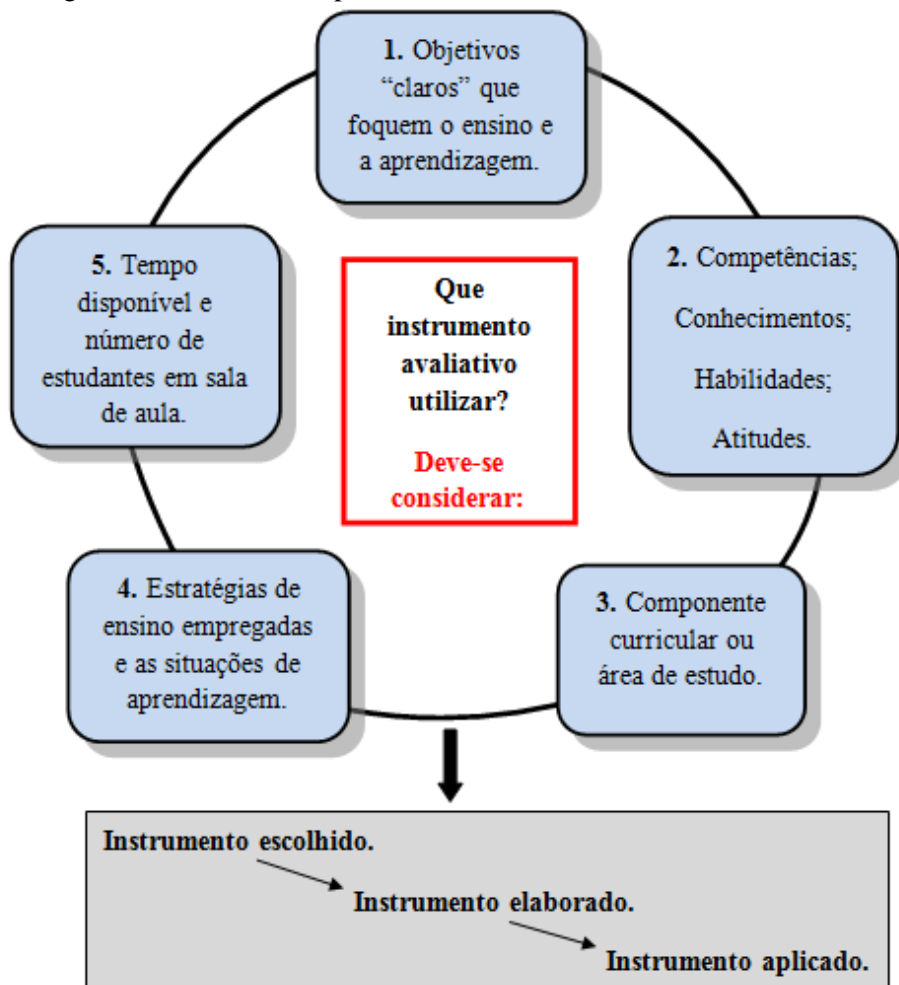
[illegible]

1. Objetivos "claros" que foquem o ensino e a aprendizagem.

2. Competências;

Conhecimentos;

Habilidades;

Atitudes.

3. Componente curricular ou área de estudo.

4. Estratégias de ensino empregadas e as situações de aprendizagem.

5. Tempo disponível e número de estudantes em sala de aula.

Que instrumento avaliativo utilizar?

Deve-se considerar:

Instrumento escolhido.

Instrumento elaborado.

Instrumento aplicado.